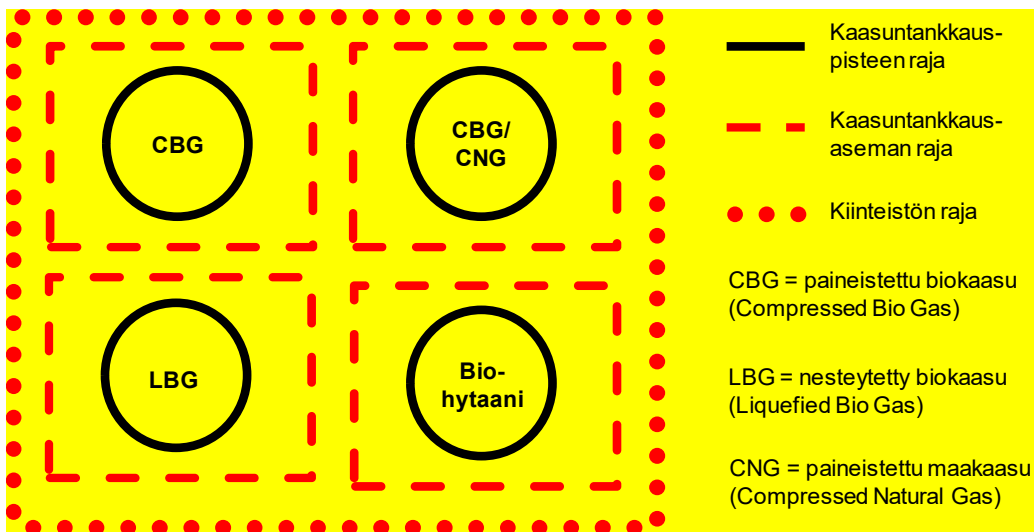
CBG

CBG/
CNG

LBG

Bio-
hytaani

Kaasuntankkauspisteen raja

Kaasuntankkausaseman raja

Kiinteistön raja

CBG = paineistettu biokaasu (Compressed Bio Gas)

LBG = nesteytetty biokaasu (Liquefied Bio Gas)

CNG = paineistettu maakaasu (Compressed Natural Gas)